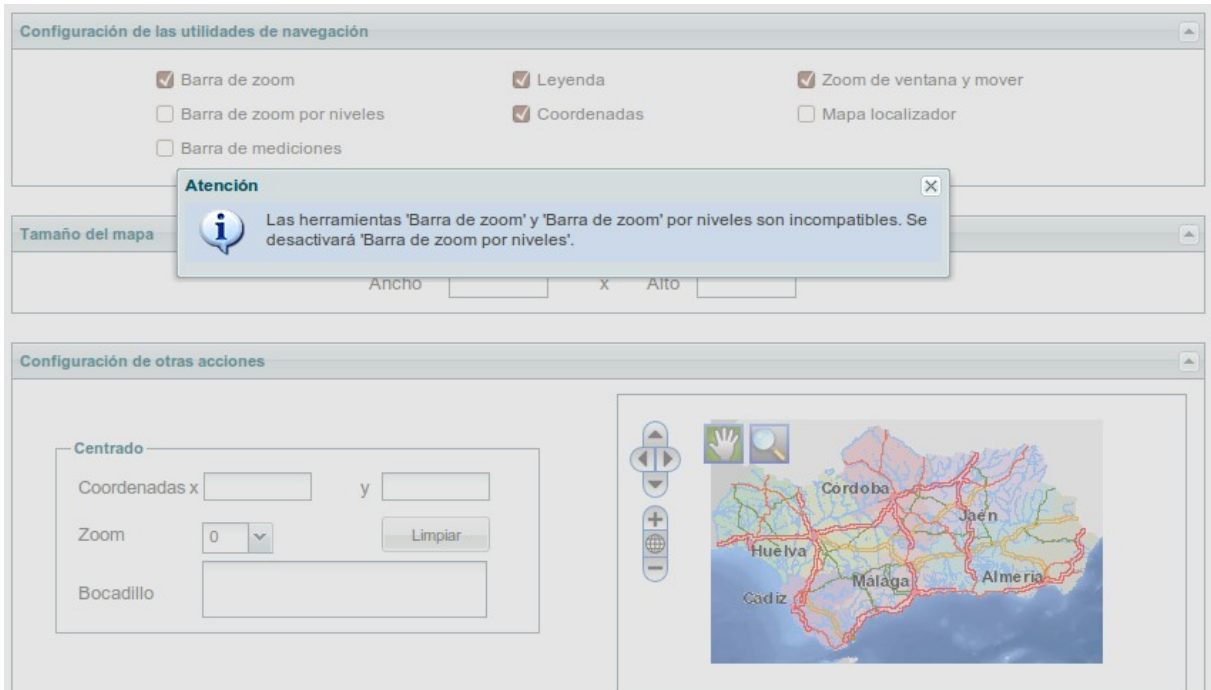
Configuración de las utilidades de navegación

Barra de zoom
Leyenda
Zoom de ventana y mover
Barra de zoom por niveles
Coordenadas
Mapa localizador
Barra de mediciones

Atención

Las herramientas 'Barra de zoom' y 'Barra de zoom' por niveles son incompatibles. Se desactivará 'Barra de zoom por niveles'.

Tamaño del mapa

Ancho x Alto

Configuración de otras acciones

Centrado
Coordenadas x
y
Zoom 0
Limpiar
Bocadillo

Cordoba
Jaen
Huelva
Malaga
Almeria
Cadiz